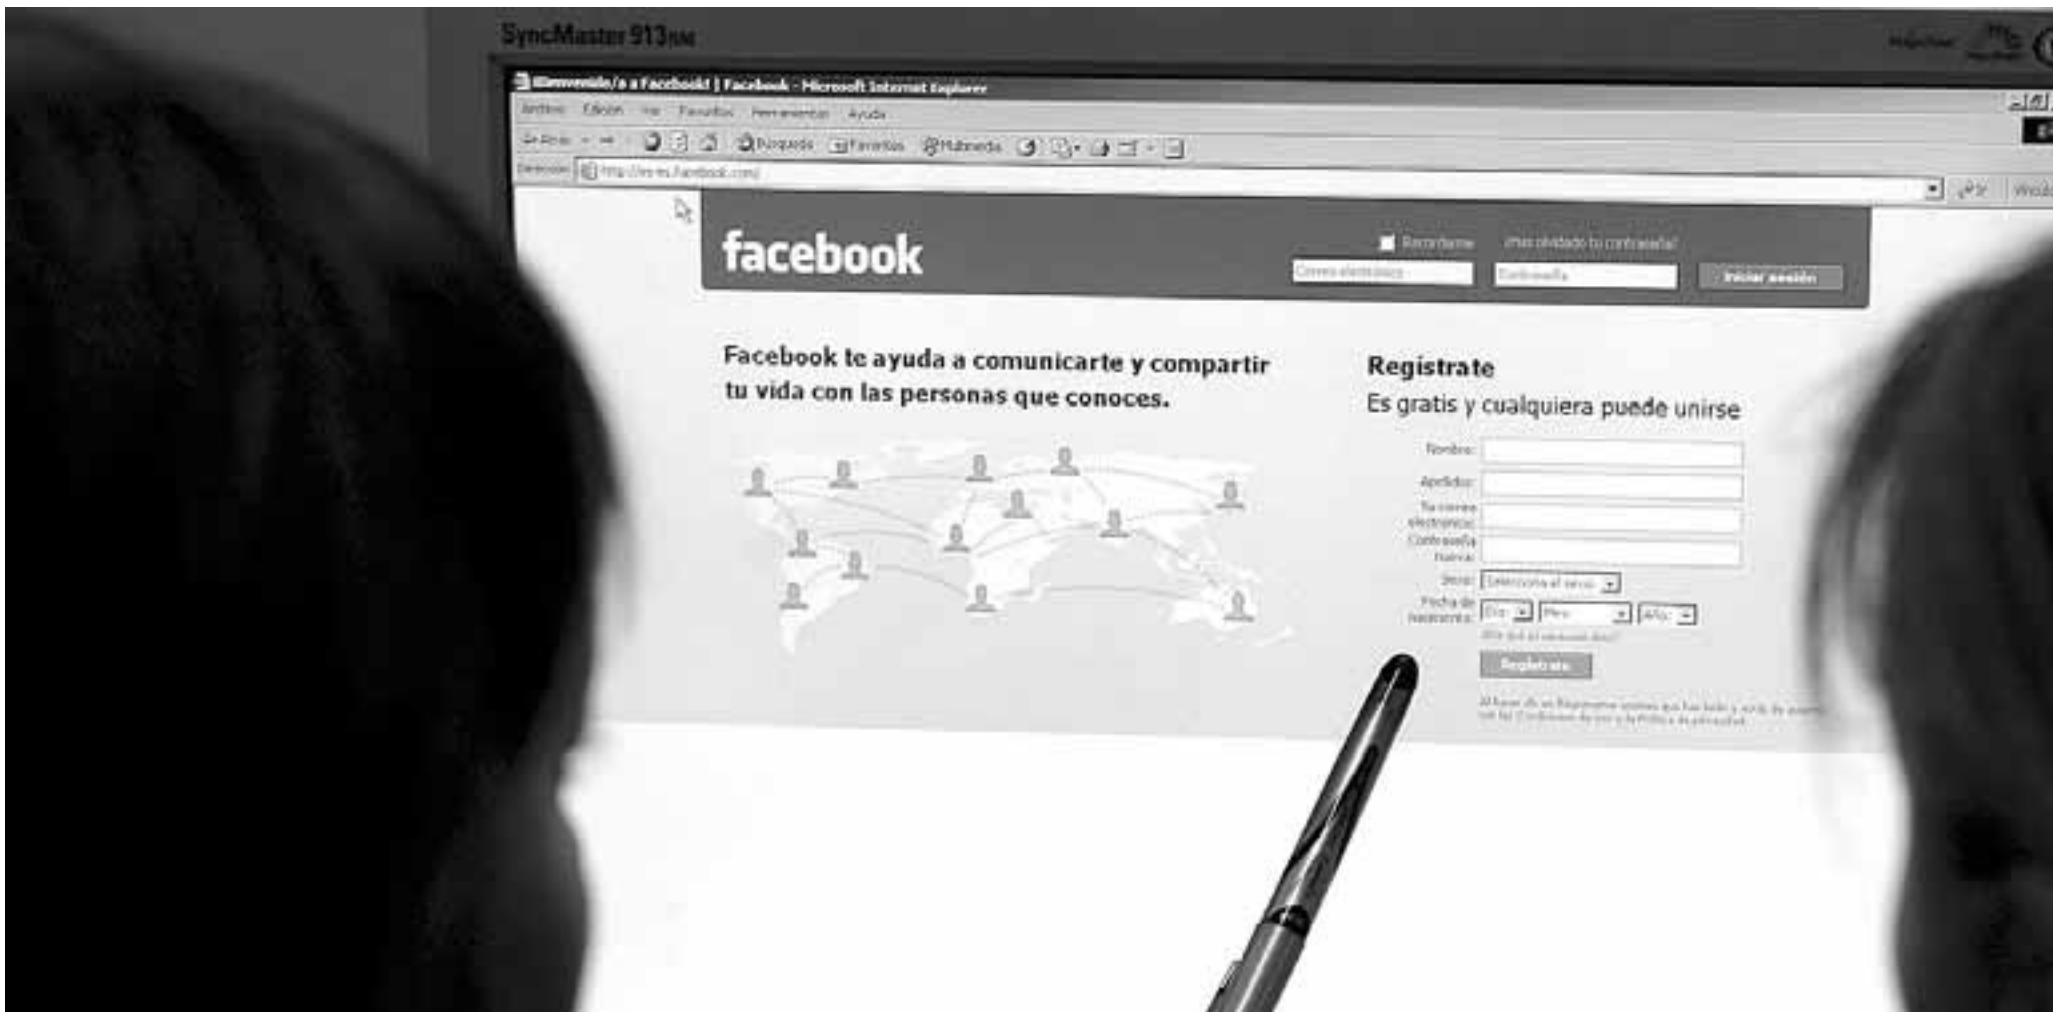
SyncMaster 913NM

¡Bienvenido/a a Facebook! | Facebook - Microsoft Internet Explorer

Archivo Edición Ver Favoritos Herramientas Ayuda

Atrás Búsqueda Favoritos Multimedia

Dirección http://es-es.facebook.com/

facebook

Recordarme ¿Has olvidado tu contraseña?

Correo electrónico Contraseña Iniciar sesión

Facebook te ayuda a comunicarte y compartir tu vida con las personas que conoces.

Regístrate

Es gratis y cualquiera puede unirse

Nombre:

Apellidos:

Tu correo electrónico:

Contraseña nueva:

Sexo: Selecciona el sexo:

Fecha de nacimiento: Día: Mes: Año:

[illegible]

Regístrate

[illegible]